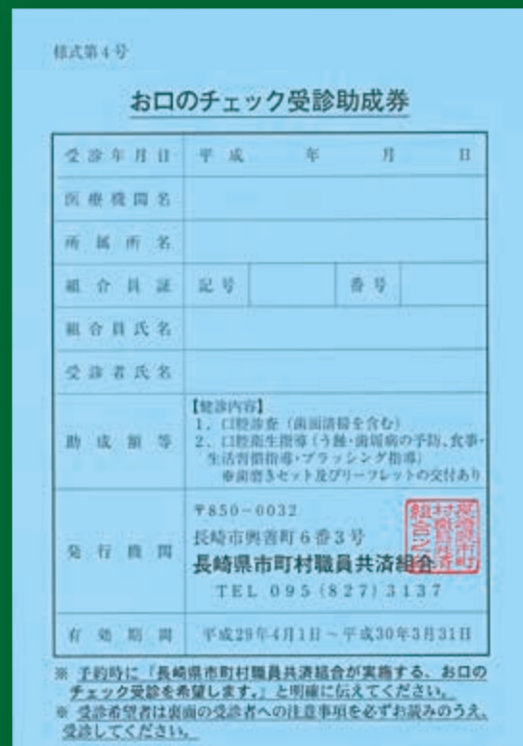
様式第4号

お口のチェック受診助成券

| 受診年月日 | 平成　　　年　　　月　　　日 | | | |
|---|---|---|---|---|
| 医療機関名 | | | | |
| 所属所名 | | | | |
| 組合員証 | 記号 | | 番号 | |
| 組合員氏名 | | | | |
| 受診者氏名 | | | | |
| 助成額等 | 【健診内容】 1、口腔診査（歯面清掃を含む） 2、口腔衛生指導（う蝕・歯周病の予防、食事・生活習慣指導・ブラッシング指導） ※歯磨きセット及びリーフレットの交付あり | | | |
| 発行機関 | 〒850－0032 長崎市興善町6番3号 長崎県市町村職員共済組合 TEL 095（827）3137 | | | |
| 有効期間 | 平成29年4月1日～平成30年3月31日 | | | |

長崎県市町村職員共済組合之印

※ 予約時に「長崎県市町村職員共済組合が実施する、お口のチェック受診を希望します。」と明確に伝えてください。
※ 受診希望者は裏面の受診者への注意事項を必ずお読みのうえ、受診してください。